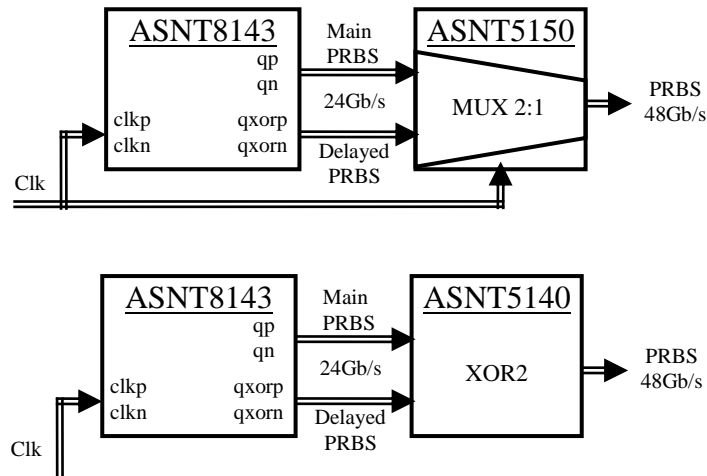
ASNT8143
qp
qn
clkp
clkn
qxorp
qxorn

Main PRBS

24Gb/s

Delayed PRBS

ASNT5150

MUX 2:1

PRBS 48Gb/s

Clk

ASNT8143
qp
qn
clkp
clkn
qxorp
qxorn

Main PRBS

24Gb/s

Delayed PRBS

ASNT5140

XOR2

PRBS 48Gb/s

Clk